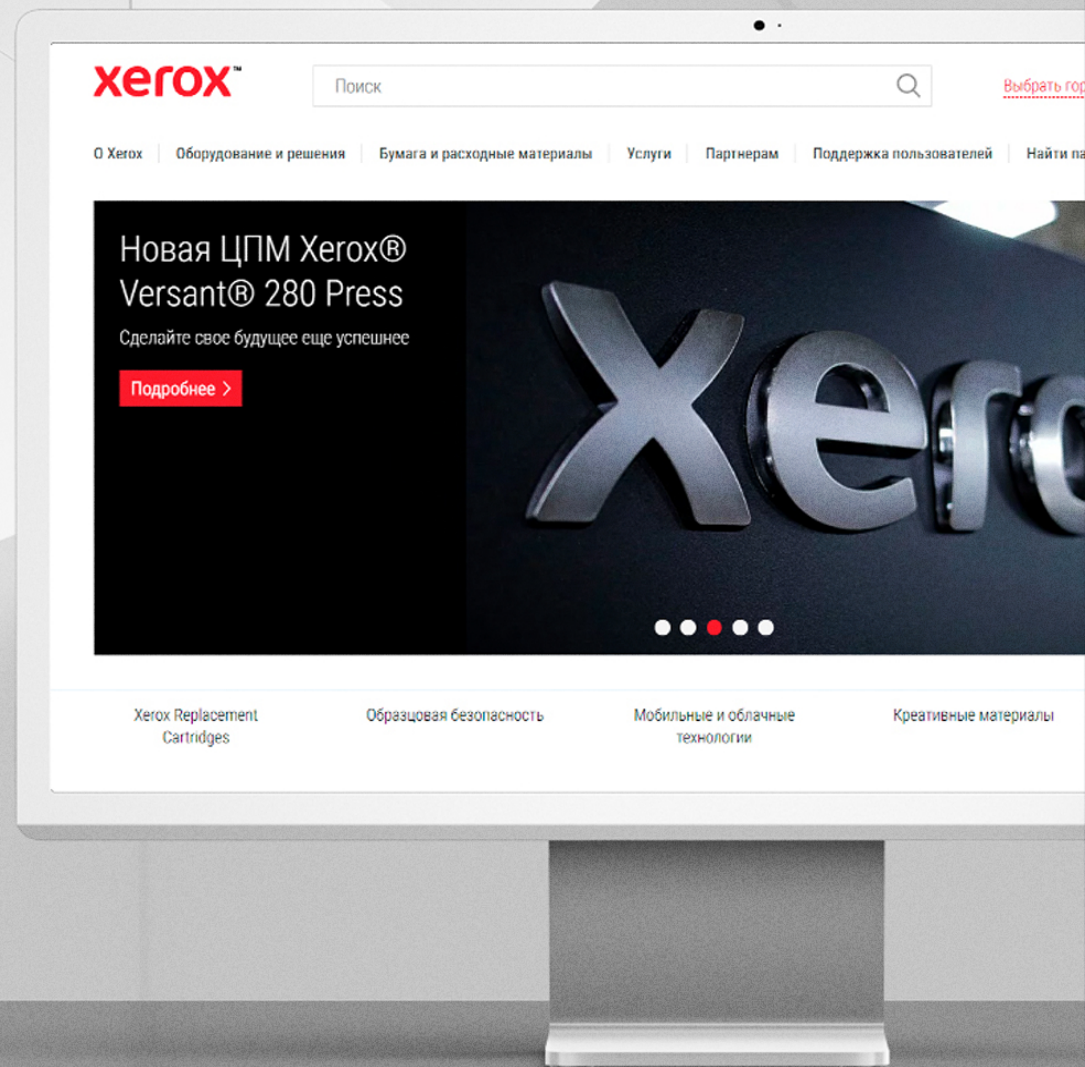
xerox™

Поиск

Выбрать гор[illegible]

О Xerox | Оборудование и решения | Бумага и расходные материалы | Услуги | Партнерам | Поддержка пользователей | Найти па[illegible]

Новая ЦПМ Xerox® Versant® 280 Press

Сделайте свое будущее еще успешнее

Подробнее >

Xero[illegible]

Xerox Replacement Cartridges

Образцовая безопасность

Мобильные и облачные технологии

Креативные материалы